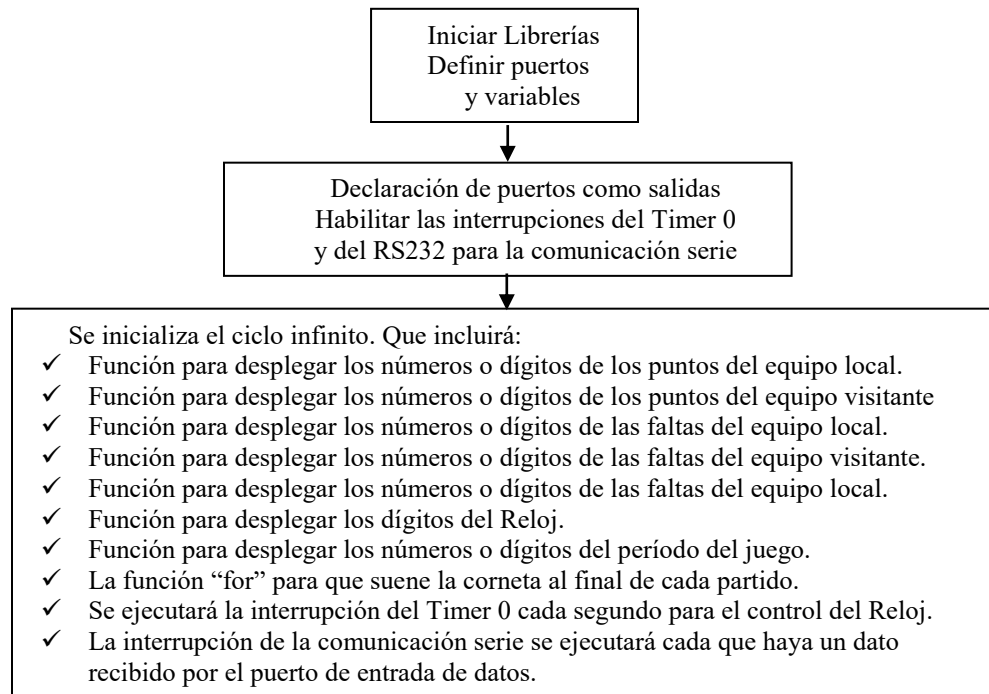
Iniciar Librerías
Definir puertos
y variables

Declaración de puertos como salidas
Habilitar las interrupciones del Timer 0
y del RS232 para la comunicación serie

Se inicializa el ciclo infinito. Que incluirá:
✓ Función para desplegar los números o dígitos de los puntos del equipo local.
✓ Función para desplegar los números o dígitos de los puntos del equipo visitante
✓ Función para desplegar los números o dígitos de las faltas del equipo local.
✓ Función para desplegar los números o dígitos de las faltas del equipo visitante.
✓ Función para desplegar los números o dígitos de las faltas del equipo local.
✓ Función para desplegar los dígitos del Reloj.
✓ Función para desplegar los números o dígitos del período del juego.
✓ La función "for" para que suene la corneta al final de cada partido.
✓ Se ejecutará la interrupción del Timer 0 cada segundo para el control del Reloj.
✓ La interrupción de la comunicación serie se ejecutará cada que haya un dato recibido por el puerto de entrada de datos.